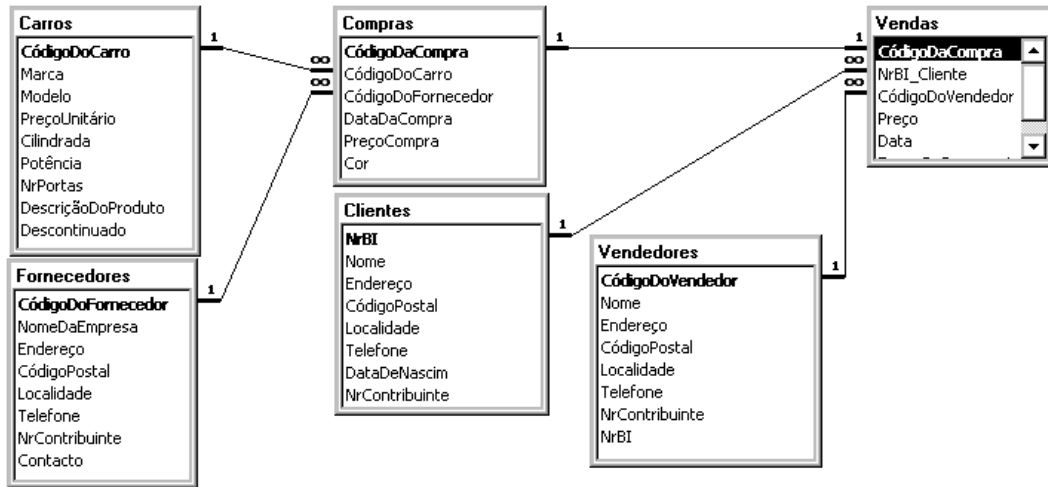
Carros
CódigoDoCarro
Marca
Modelo
PreçoUnitário
Cilindrada
Potência
NrPortas
DescriçãoDoProduto
Descontinuado

1
∞
∞

Compras
CódigoDaCompra
CódigoDoCarro
CódigoDoFornecedor
DataDaCompra
PreçoCompra
Cor

1

Vendas
CódigoDaCompra
NrBI_Cliente
CódigoDoVendedor
Preço
Data

1
∞
∞

Fornecedores
CódigoDoFornecedor
NomeDaEmpresa
Endereço
CódigoPostal
Localidade
Telefone
NrContribuinte
Contacto

1

Clientes
NrBI
Nome
Endereço
CódigoPostal
Localidade
Telefone
DataDeNascim
NrContribuinte

1

Vendedores
CódigoDoVendedor
Nome
Endereço
CódigoPostal
Localidade
Telefone
NrContribuinte
NrBI

1